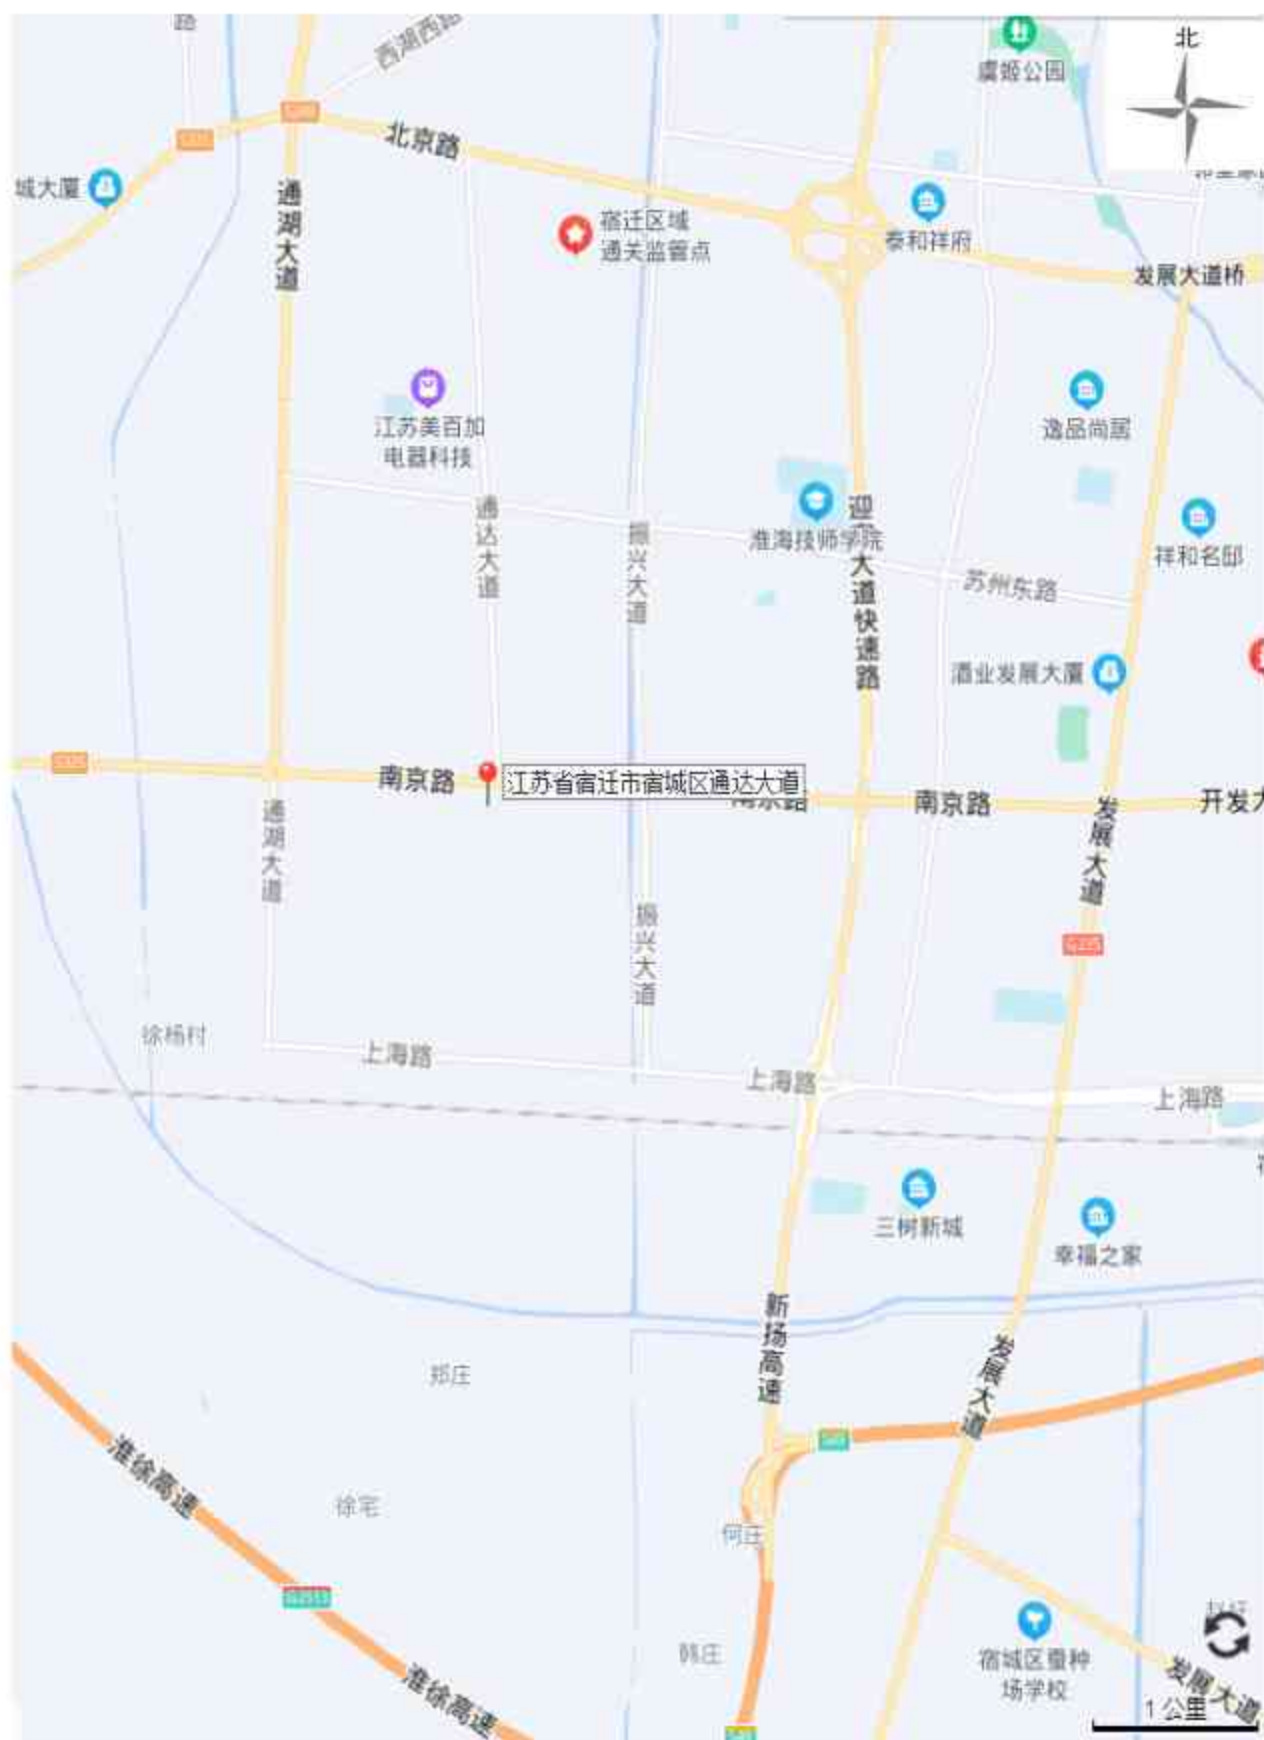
路
西湖西路
虞姬公园
北
北京路
城大厦
通湖大道
宿迁区域通关监管点
泰和祥府
发展大道桥
江苏美百加电器科技
逸品尚居
通达大道
振兴大道
迎大道快速路
淮海技师学院
祥和名邸
苏州东路
酒业发展大厦
南京路
江苏省宿迁市宿城区通达大道
南京路
南京路
开发大
发展大道
通湖大道
振兴大道
徐杨村
上海路
上海路
上海路
三树新城
幸福之家
新扬高速
发展大道
郑庄
淮徐高速
徐宅
何庄
韩庄
宿城区蚕种场学校
发展大道
1公里
淮徐高速